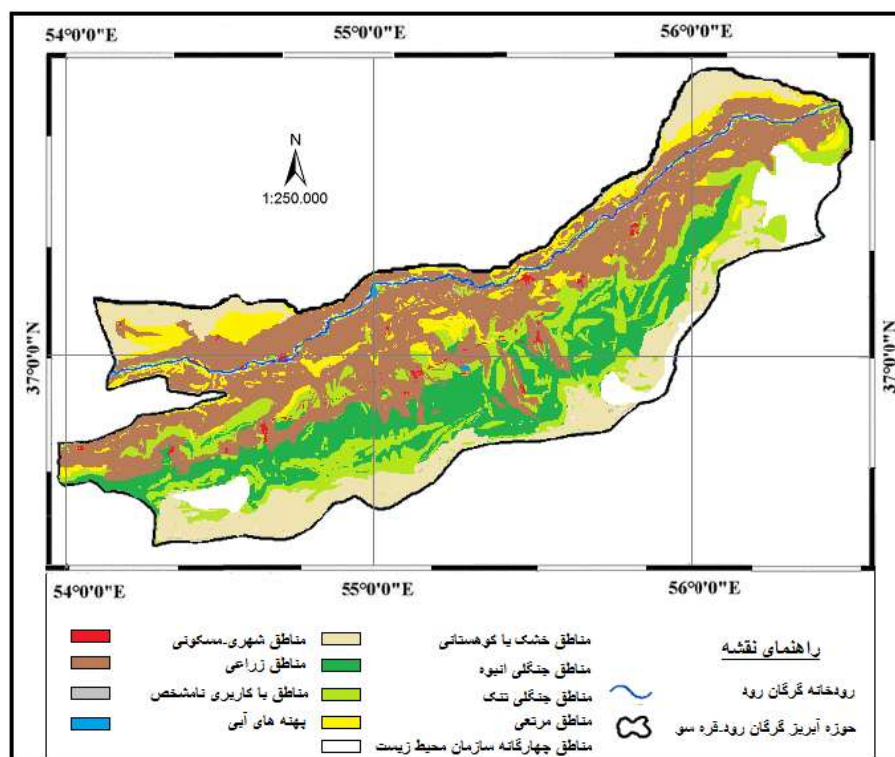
54°0'0"E
55°0'0"E
56°0'0"E

N
1:250.000

37°0'0"N
37°0'0"N

54°0'0"E
55°0'0"E
56°0'0"E

راهنمای نقشه
رودخانه گرگان رود
حوزه آبریز گرگان رود-قره سو

مناطق خشک یا کوهستانی
مناطق جنگلی انبوه
مناطق جنگلی تنک
مناطق مرتعی
مناطق چهارگانه سازمان محیط زیست

مناطق شهری-مسکونی
مناطق زراعی
مناطق با کاربری نامشخص
پهنه های آبی